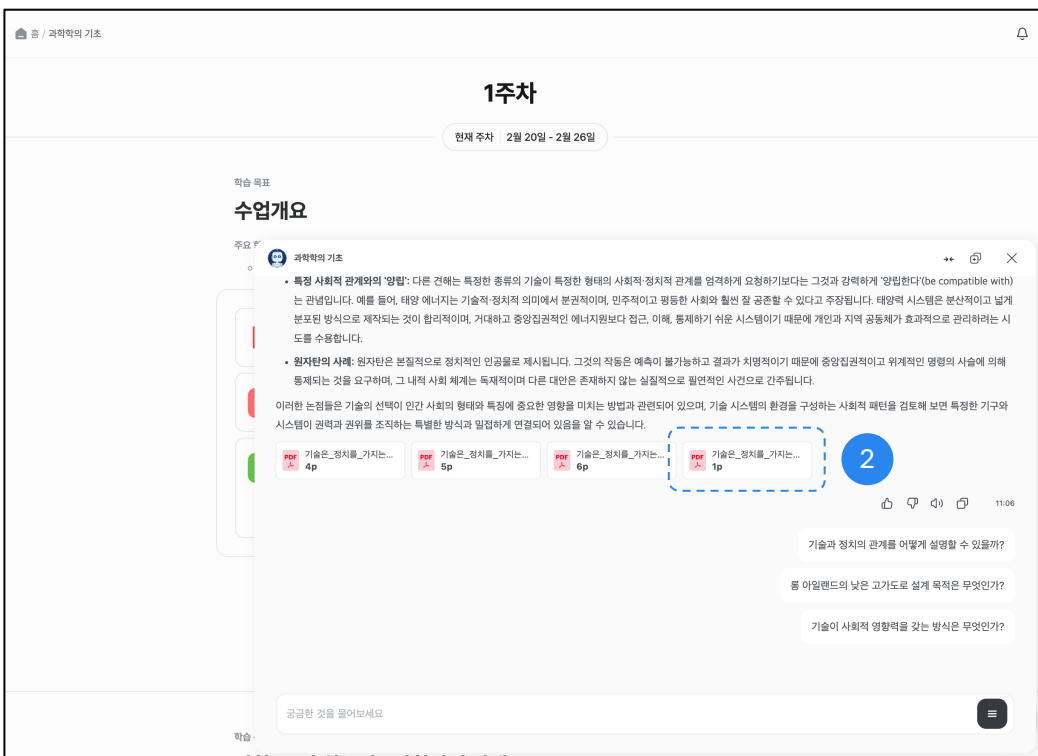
홈 / 과학학의 기초

1주차

현재 주차 | 2월 20일 - 2월 26일

학습 목표

수업개요

주요

과학학의 기초

• **특정 사회적 관계와의 '양립':** 다른 견해는 특정한 종류의 기술이 특정한 형태의 사회적·정치적 관계를 엄격하게 요청하기보다는 그것과 강력하게 '양립한다'(be compatible with)는 관념입니다. 예를 들어, 태양 에너지는 기술적·정치적 의미에서 분권적이며, 민주적이고 평등한 사회와 훨씬 잘 공존할 수 있다고 주장됩니다. 태양력 시스템은 분산적이고 넓게 분포된 방식으로 제작되는 것이 합리적이며, 거대하고 중앙집권적인 에너지원보다 접근, 이해, 통제하기 쉬운 시스템이기 때문에 개인과 지역 공동체가 효과적으로 관리하려는 시도를 수용합니다.

• **원자탄의 사례:** 원자탄은 본질적으로 정치적인 인공물로 제시됩니다. 그것의 작동은 예측이 불가능하고 결과가 치명적이기 때문에 중앙집권적이고 위계적인 명령의 사슬에 의해 통제되는 것을 요구하며, 그 내적 사회 체계는 독재적이며 다른 대안은 존재하지 않는 실질적으로 필연적인 사건으로 간주됩니다.

이러한 논점들은 기술의 선택이 인간 사회의 형태와 특징에 중요한 영향을 미치는 방법과 관련되어 있으며, 기술 시스템의 환경을 구성하는 사회적 패턴을 검토해 보면 특정한 기구와 시스템이 권력과 권위를 조직하는 특별한 방식과 밀접하게 연결되어 있음을 알 수 있습니다.

기술은_정치를_가지는... 4p
기술은_정치를_가지는... 5p
기술은_정치를_가지는... 6p
기술은_정치를_가지는... 1p

2

11:06

기술과 정치의 관계를 어떻게 설명할 수 있을까?

롱 아일랜드의 낮은 고가도로 설계 목적은 무엇인가?

기술이 사회적 영향력을 갖는 방식은 무엇인가?

궁금한 것을 물어보세요

학습